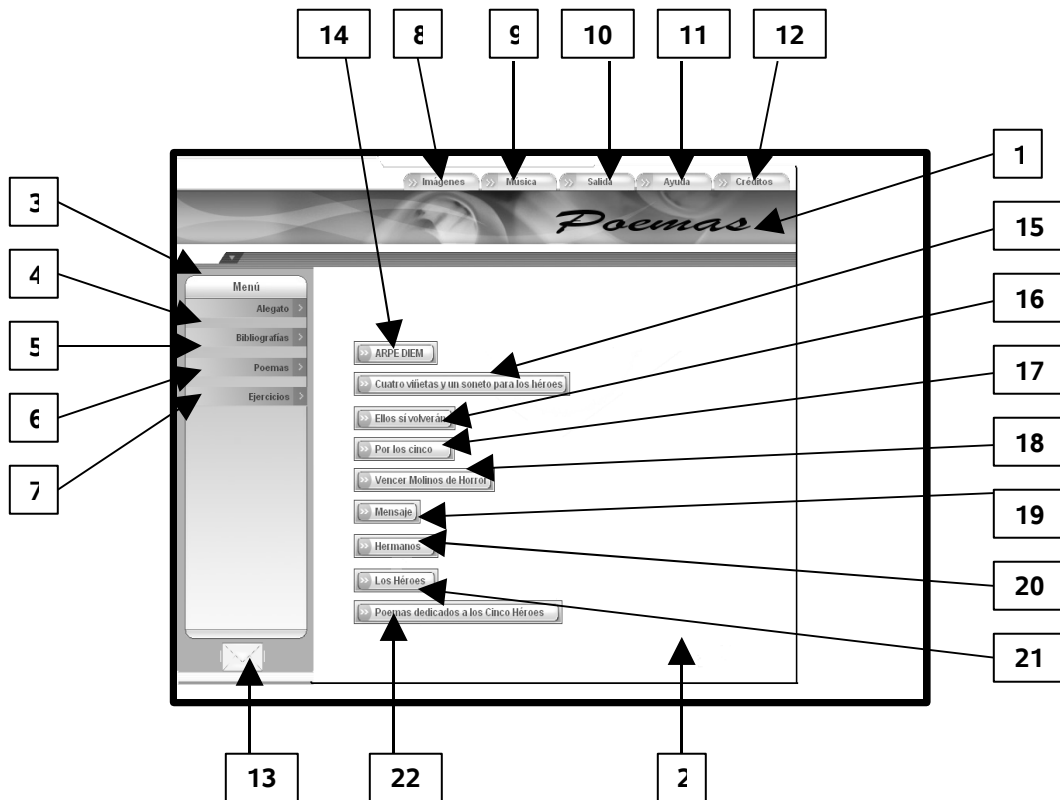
14
8
9
10
11
12

Imagenes
Musica
Salida
Ayuda
Créditos

1
Poemas

3
15
4
16
5
17
6
18
7
19
20
21

Menú
Alegato
Bibliografías
Poemas
Ejercicios

ARPE DIEM
Cuatro viñetas y un soneto para los héroes
Ellos sí volverán
Por los cinco
Vencer Molinos de Horror
Mensaje
Hermanos
Los Héroes
Poemas dedicados a los Cinco Héroes

13
22
2